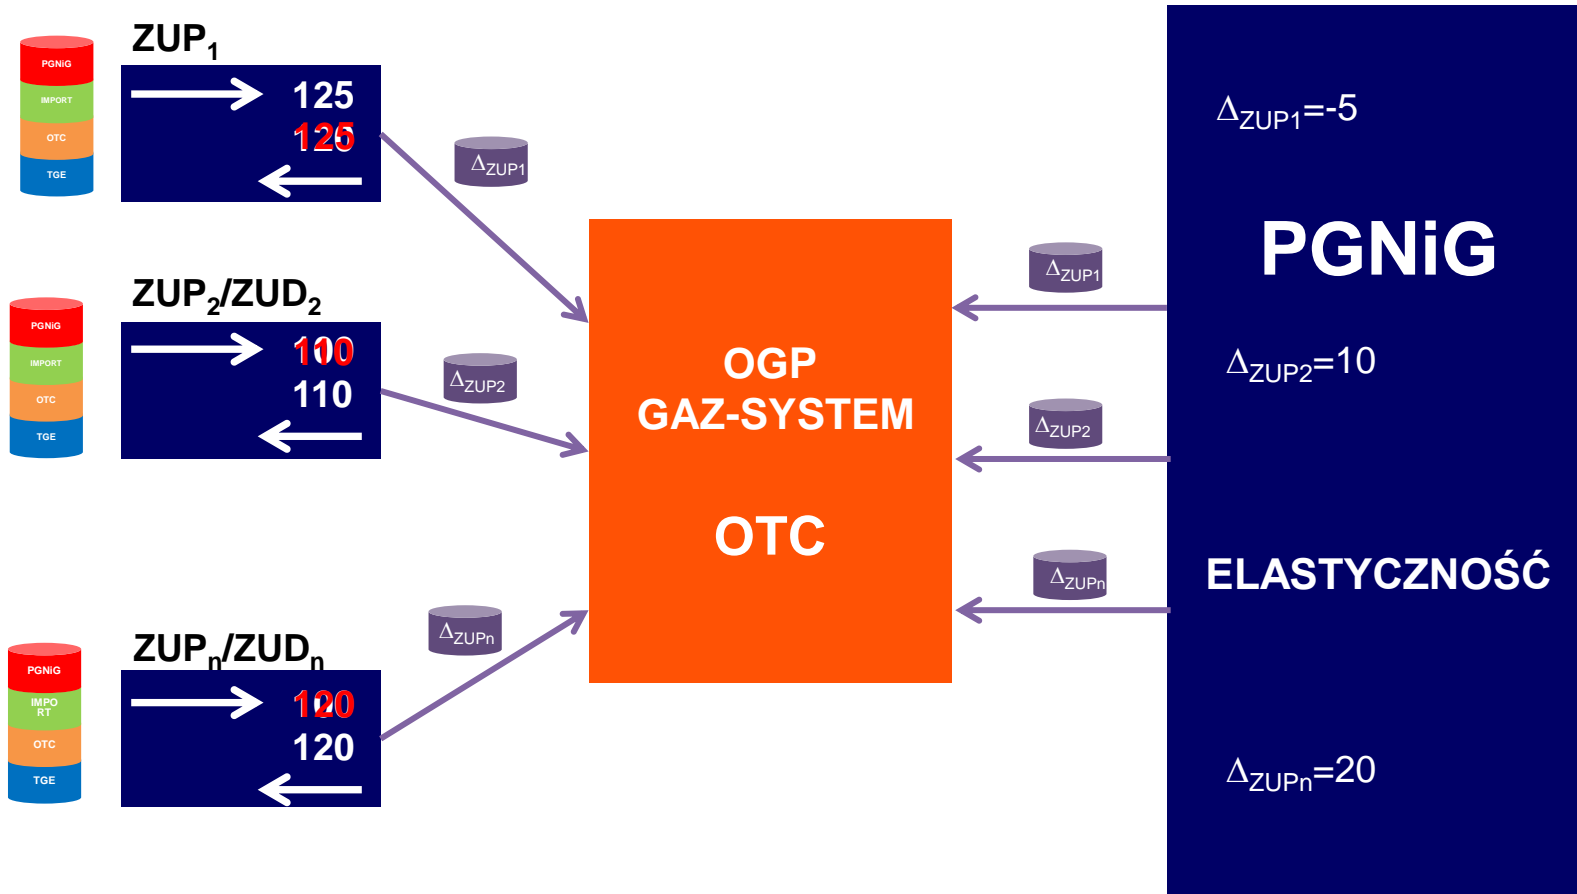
PGNiG
IMPORT
OTC
TGE

$ZUP_1$

125
125

$\Delta_{ZUP1}$

PGNiG
IMPORT
OTC
TGE

$ZUP_2/ZUD_2$

100
110

$\Delta_{ZUP2}$

PGNiG
IMPORT
OTC
TGE

$ZUP_n/ZUD_n$

120
120

$\Delta_{ZUPn}$

OGP
GAZ-SYSTEM

OTC

$\Delta_{ZUP1}$
$\Delta_{ZUP2}$
$\Delta_{ZUPn}$

$\Delta_{ZUP1}$=-5

PGNiG

$\Delta_{ZUP2}$=10

ELASTYCZNOŚĆ

$\Delta_{ZUPn}$=20